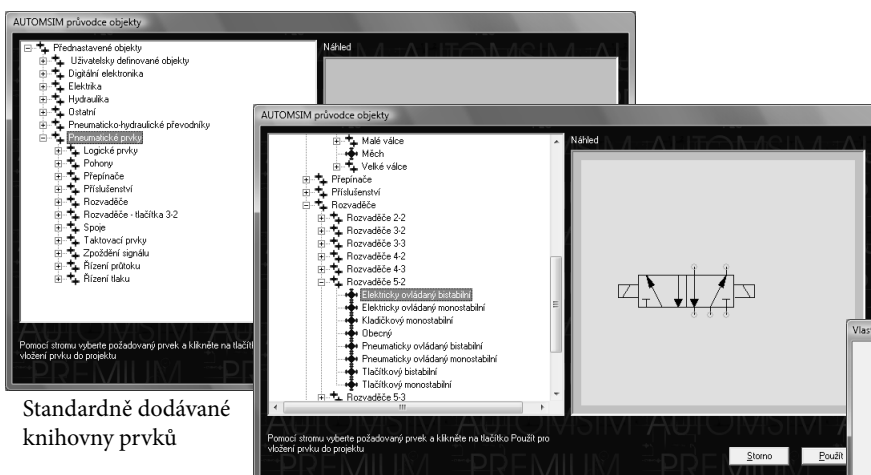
AUTOMSIM průvodce objekty

Přednastavené objekty
Uživatelsky definované objekty
Digitální elektronika
Elektrika
Hydraulika
Ostatní
Pneumaticko-hydraulické převodníky
Pneumatické prvky
Logické prvky
Pohony
Přepínače
Příslušenství
Rozvaděče
Rozvaděče - tlačítka 3-2
Spoje
Taktovací prvky
Zpoždění signálu
Řízení průtoku
Řízení tlaku

Náhled

Pomocí stromu vyberte požadovaný prvek a klikněte na tlačí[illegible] vložení prvku do projektu

AUTOMSIM průvodce objekty

Malé válce
Měch
Velké válce
Přepínače
Příslušenství
Rozvaděče
Rozvaděče 2-2
Rozvaděče 3-2
Rozvaděče 3-3
Rozvaděče 4-2
Rozvaděče 4-3
Rozvaděče 5-2
Elektricky ovládaný bistabilní
Elektricky ovládaný monostabilní
Kladičkový monostabilní
Obecný
Pneumaticky ovládaný bistabilní
Pneumaticky ovládaný monostabilní
Tlačítkový bistabilní
Tlačítkový monostabilní
Rozvaděče 5-3

Náhled

Pomocí stromu vyberte požadovaný prvek a klikněte na tlačítko Použít pro vložení prvku do projektu

Storno
Použít

Vlas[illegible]

Standardně dodávané knihovny prvků